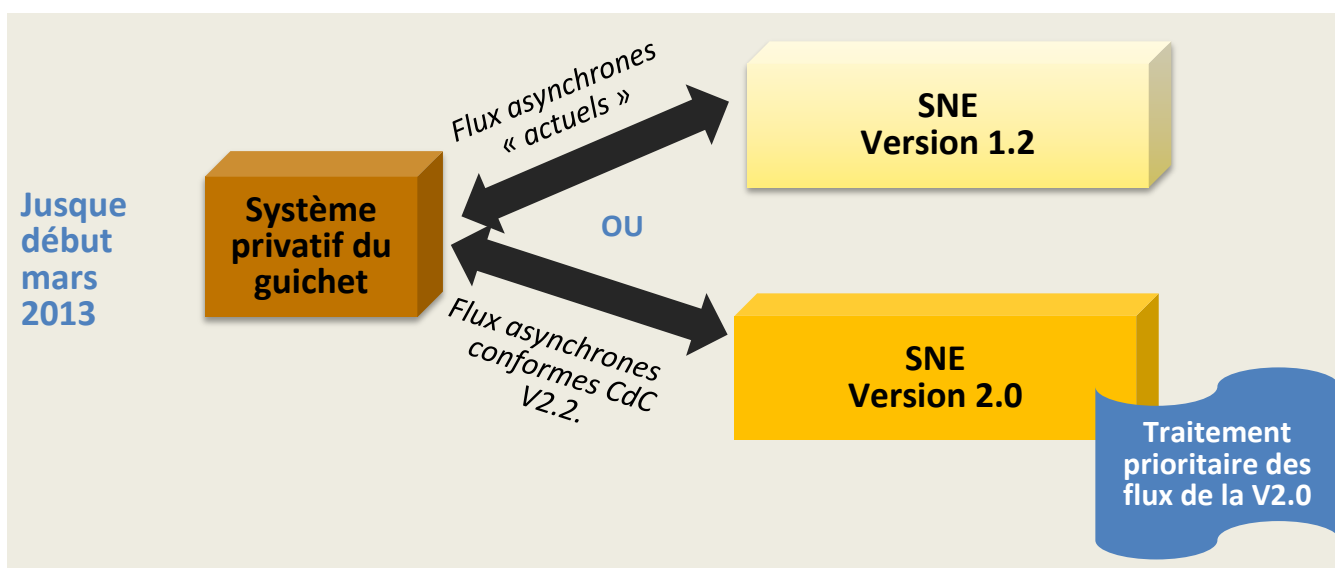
Jusque début mars 2013

Système privatif du guichet

Flux asynchrones « actuels »

SNE
Version 1.2

OU

Flux asynchrones conformes CdC V2.2.

SNE
Version 2.0

Traitement prioritaire des flux de la V2.0